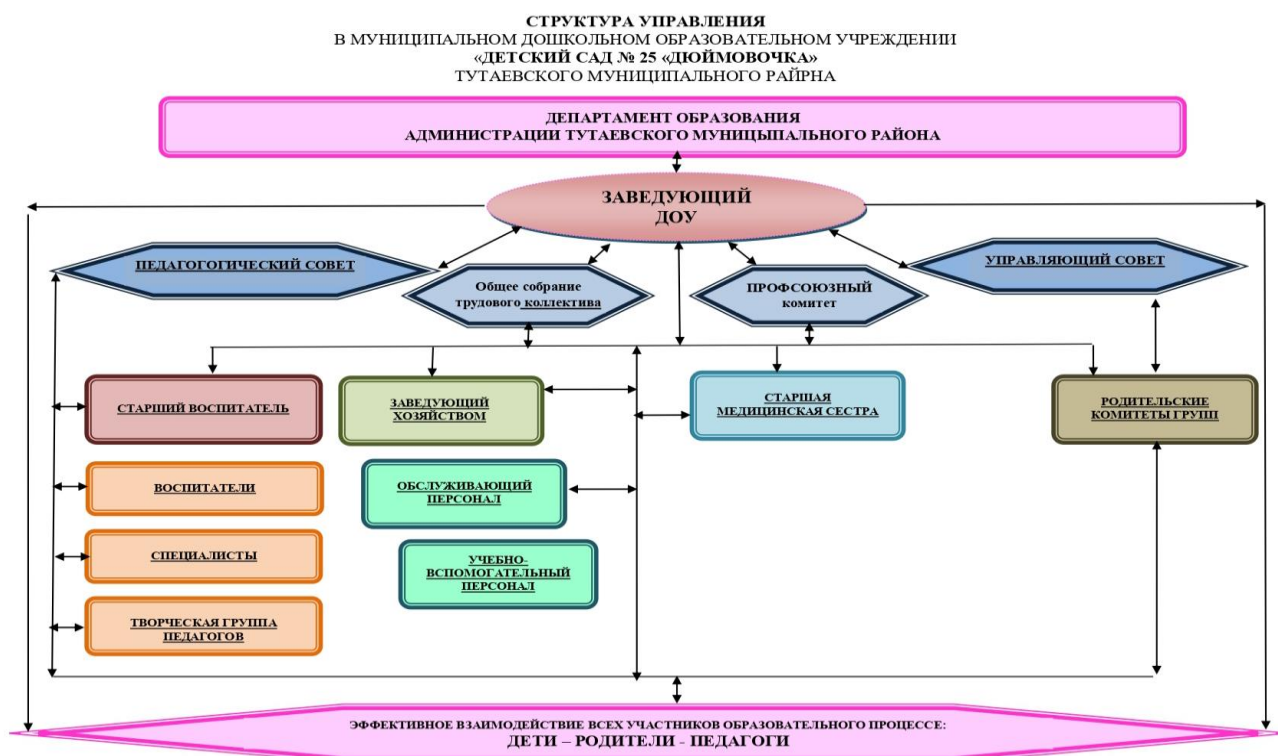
СТРУКТУРА УПРАВЛЕНИЯ
В МУНИЦИПАЛЬНОМ ДОШКОЛЬНОМ ОБРАЗОВАТЕЛЬНОМ УЧРЕЖДЕНИИ
«ДЕТСКИЙ САД № 25 «ДЮЙМОВОЧКА»
ТУТАЕВСКОГО МУНИЦИПАЛЬНОГО РАЙРНА

ДЕПАРТАМЕНТ ОБРАЗОВАНИЯ
АДМИНИСТРАЦИИ ТУТАЕВСКОГО МУНИЦЫПАЛЬНОГО РАЙОНА

ЗАВЕДУЮЩИЙ ДОУ

ПЕДАГОГИЧЕСКИЙ СОВЕТ

Общее собрание трудового коллектива

ПРОФСОЮЗНЫЙ комитет

УПРАВЛЯЮЩИЙ СОВЕТ

СТАРШИЙ ВОСПИТАТЕЛЬ

ЗАВЕДУЮЩИЙ ХОЗЯЙСТВОМ

СТАРШАЯ МЕДИЦИНСКАЯ СЕСТРА

РОДИТЕЛЬСКИЕ КОМИТЕТЫ ГРУПП

ВОСПИТАТЕЛИ

ОБСЛУЖИВАЮЩИЙ ПЕРСОНАЛ

СПЕЦИАЛИСТЫ

УЧЕБНО-ВСПОМОГАТЕЛЬНЫЙ ПЕРСОНАЛ

ТВОРЧЕСКАЯ ГРУППА ПЕДАГОГОВ

ЭФФЕКТИВНОЕ ВЗАИМОДЕЙСТВИЕ ВСЕХ УЧАСТНИКОВ ОБРАЗОВАТЕЛЬНОГО ПРОЦЕССЕ:
ДЕТИ – РОДИТЕЛИ - ПЕДАГОГИ